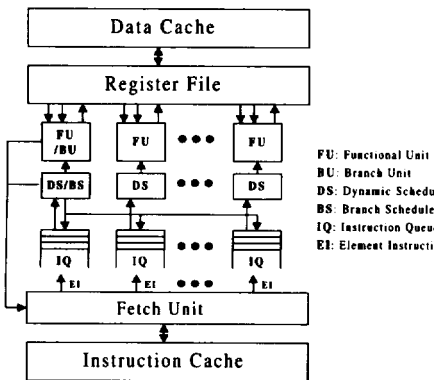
Data Cache

Register File

FU /BU

FU

FU

DS/BS

DS

DS

IQ

IQ

IQ

EI

EI

EI

Fetch Unit

Instruction Cache

FU: Functional Unit
BU: Branch Unit
DS: Dynamic Schedu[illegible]
BS: Branch Schedule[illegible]
IQ: Instruction Queu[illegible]
EI: Element Instructi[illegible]